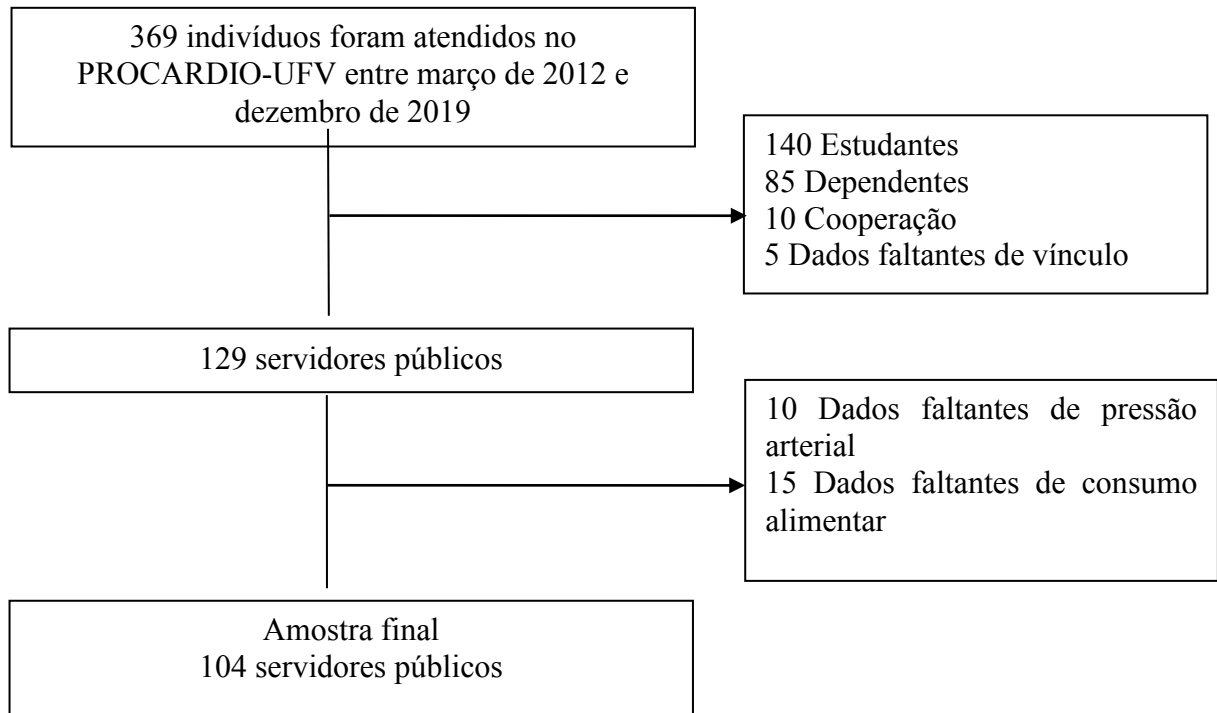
369 indivíduos foram atendidos no PROCARDIO-UFV entre março de 2012 e dezembro de 2019

140 Estudantes
85 Dependentes
10 Cooperação
5 Dados faltantes de vínculo

129 servidores públicos

10 Dados faltantes de pressão arterial
15 Dados faltantes de consumo alimentar

Amostra final
104 servidores públicos